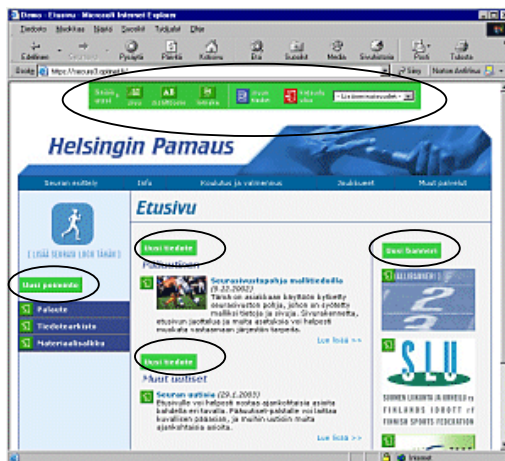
Demo - Etusivu - Microsoft Internet Explorer

Tiedosto Muokkaa Näytä Suosikit Työkalut Ohje

Edellinen Seuraava Pysäytä Päivitä Koti Etsi Suosikit Media Sivuhistoria Posti Tulosta

Osoite http://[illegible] Siirry Norton AntiVirus

Sivuston asetukset Uusi sivu Aiti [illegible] Sivusto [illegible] Uusi sivupohja Julkaise sivu -- Lisää toimintoa --

Helsingin Pamaus

Seuran esittely Info Koulutus ja valmennus Joukkueet Muut palvelut

[ LISÄÄ SEURASI LOGO TÄHÄN ]

Uusi painonäki

Palaute

Tiedotearkisto

Materiaalisalkku

Etusivu

Uusi tiedote

Pääuutinen

Seurasivustopohja mallitiedolla (9.12.2002)

Tämä on esimerkki käytetyn kytketty sivustopohja, johon on syötetty mallikieltoja ja sivuja. Sivuraskennetta, etusivun järjestystä ja muita asetuksia voi helposti muokata vastaamaan järjestön tarpeita.

Lue lisää >>

Uusi tiedote

Muut uutiset

Seuran uutisia (29.1.2003)

Etusivulle voi helposti nostaa ajankohtaisia asioita kahdella eri tavalla. Pääuutiset-palstalle voi liittää kuvallisen pääasian, ja muihin uutisiin muita ajankohtaisia asioita.

Lue lisää >>

Uusi banneri

SLU

SUOMEN LIIKUNTA JA URHEILU ry
FINLANDS IDROTT rf
FINNISH SPORTS FEDERATION

Internet